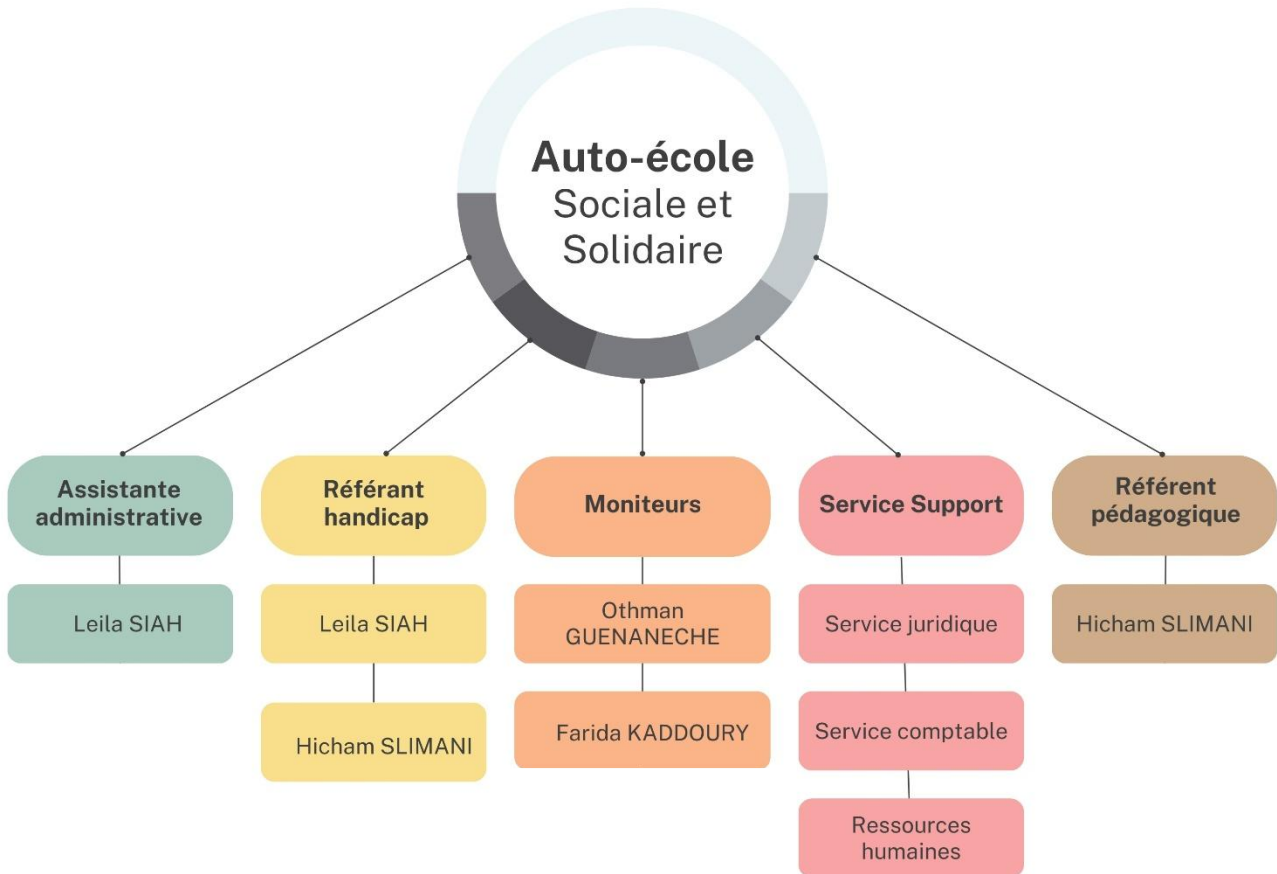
Auto-école
Sociale et Solidaire

Assistante administrative

Leila SIAH

Référant handicap

Leila SIAH

Hicham SLIMANI

Moniteurs

Othman GUENANECHE

Farida KADDOURY

Service Support

Service juridique

Service comptable

Ressources humaines

Référent pédagogique

Hicham SLIMANI